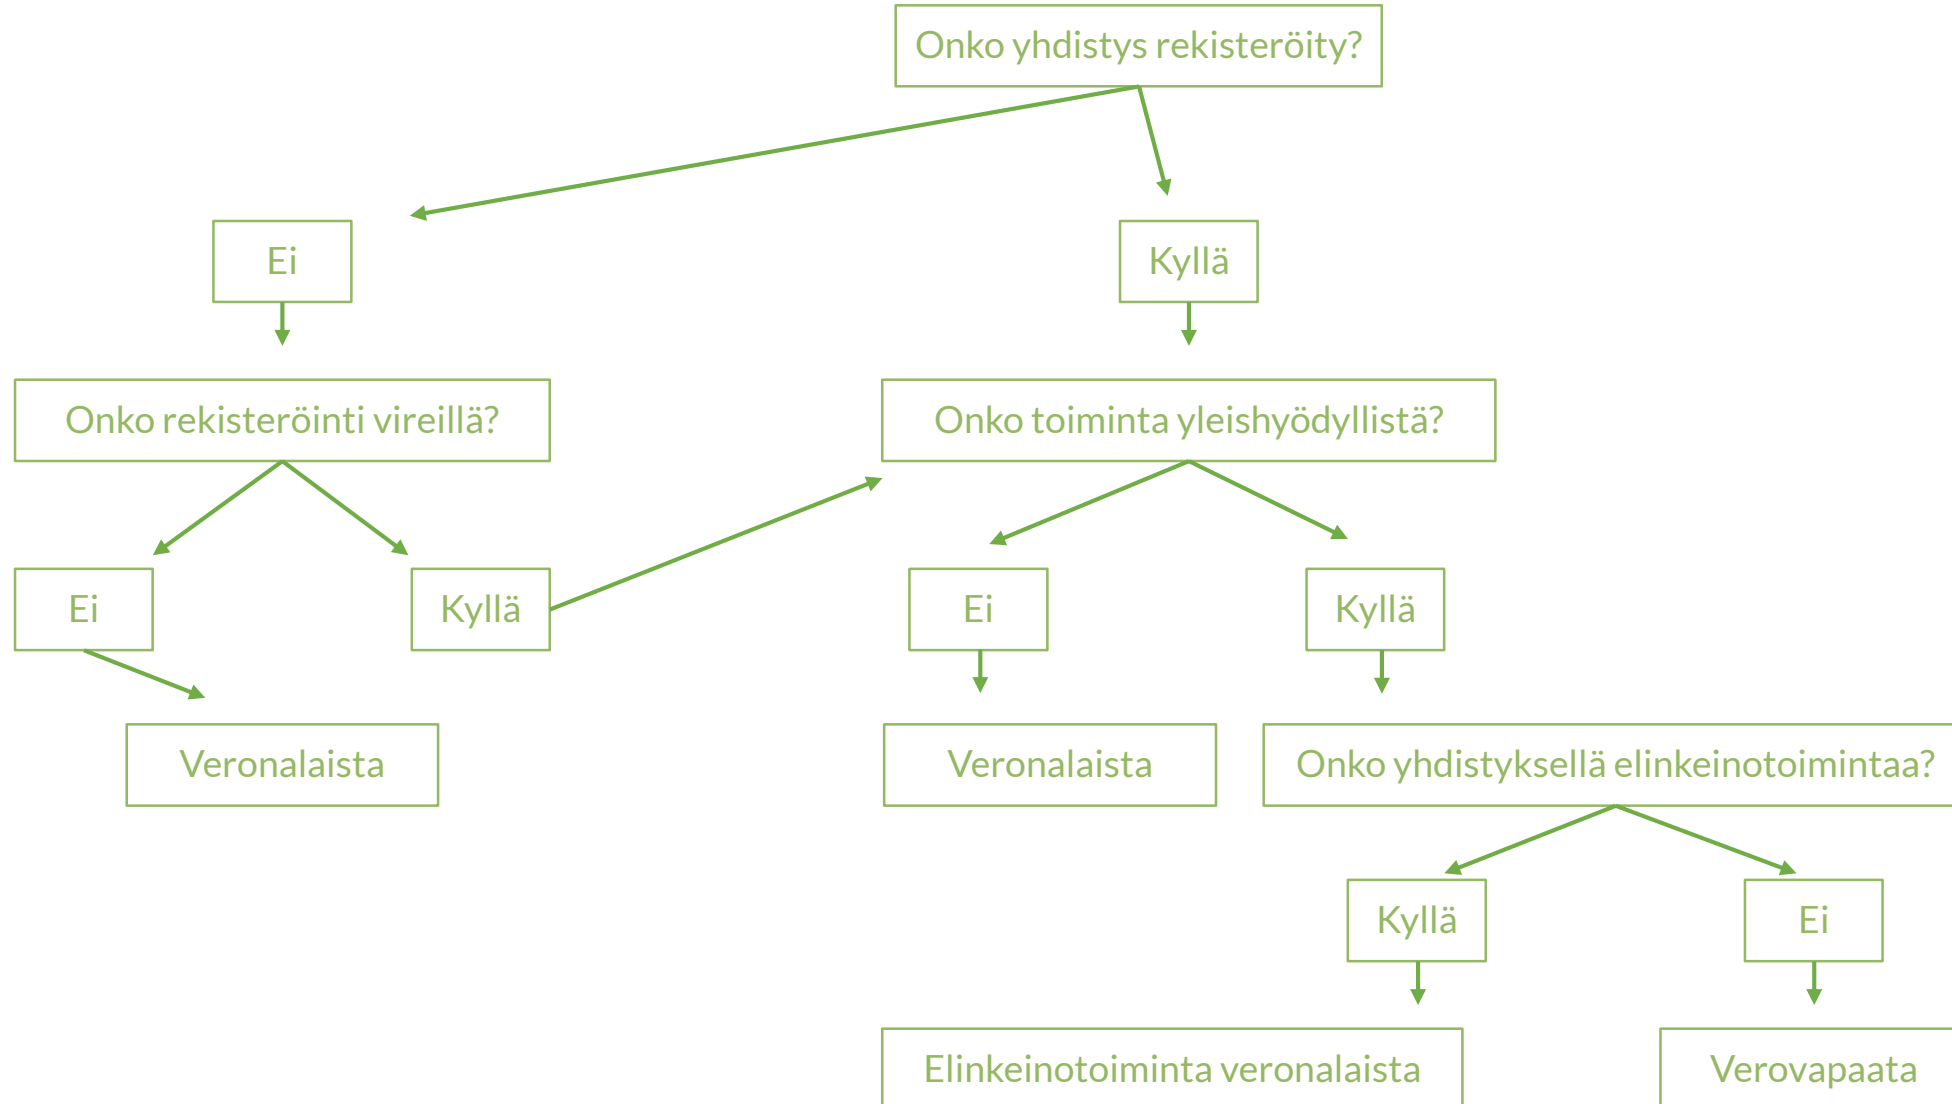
Onko yhdistys rekisteröity?

Ei

Kyllä

Onko rekisteröinti vireillä?

Onko toiminta yleishyödyllistä?

Ei

Kyllä

Ei

Kyllä

Veronalaista

Veronalaista

Onko yhdistyksellä elinkeinotoimintaa?

Kyllä

Ei

Elinkeinotoiminta veronalaista

Verovapaata